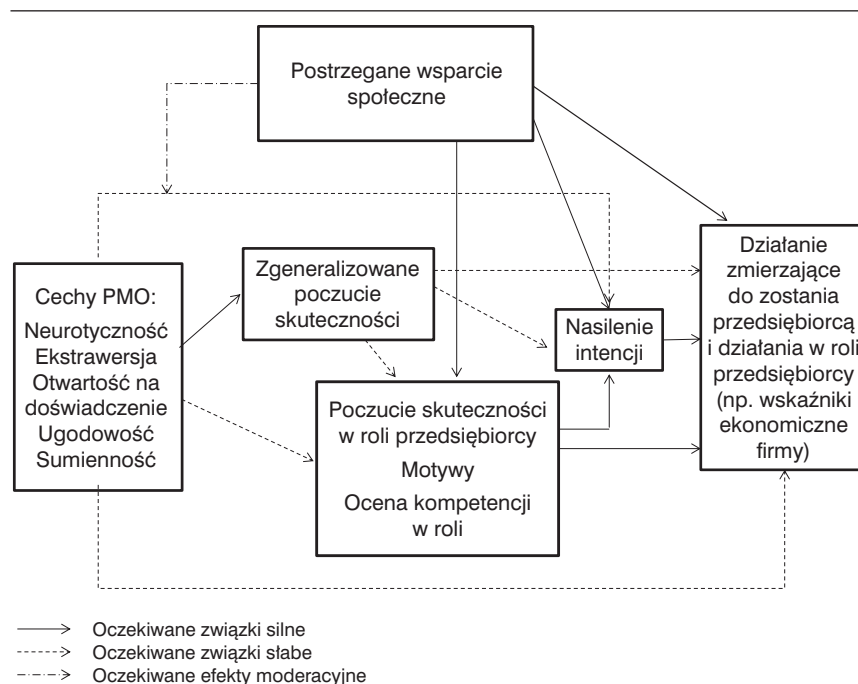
Postrzegane wsparcie społeczne

Cechy PMO:
Neurotyczność
Ekstrawersja
Otwartość na doświadczenie
Ugodowość
Sumienność

Zgeneralizowane poczucie skuteczności

Nasilenie intencji

Poczucie skuteczności w roli przedsiębiorcy
Motywy
Ocena kompetencji w roli

Działanie zmierzające do zostania przedsiębiorcą i działania w roli przedsiębiorcy (np. wskaźniki ekonomiczne firmy)

Oczekiwane związki silne
Oczekiwane związki słabe
Oczekiwane efekty moderacyjne